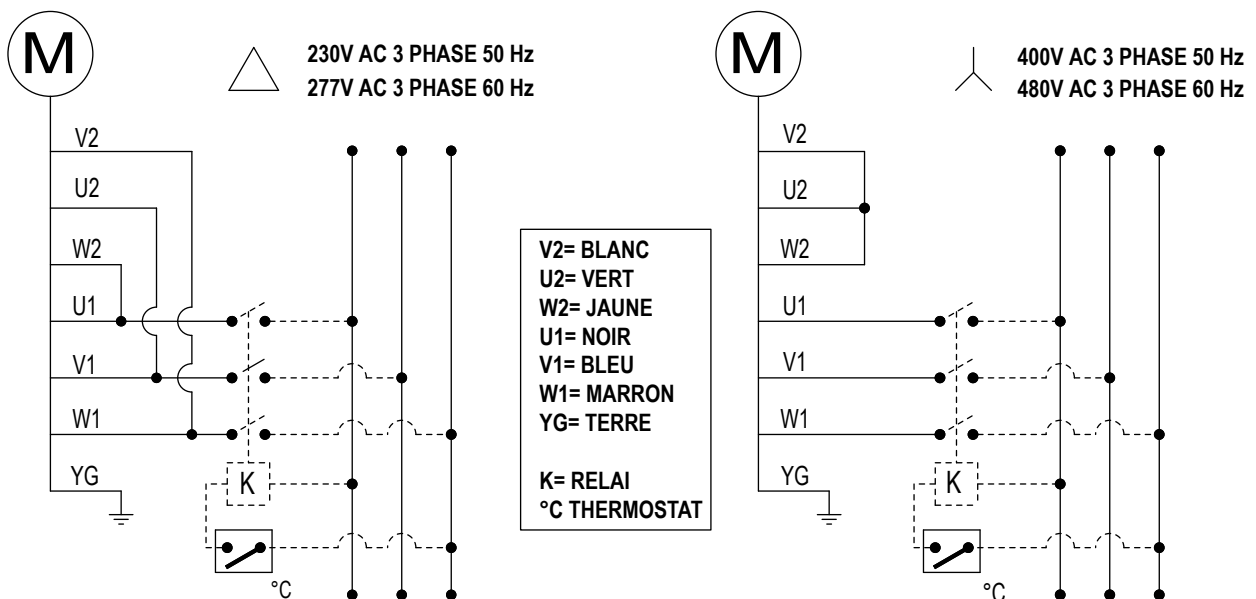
M

230V AC 3 PHASE 50 Hz
277V AC 3 PHASE 60 Hz

V2
U2
W2
U1
V1
W1
YG

K

°C

V2= BLANC
U2= VERT
W2= JAUNE
U1= NOIR
V1= BLEU
W1= MARRON
YG= TERRE

K= RELAI
°C THERMOSTAT

M

400V AC 3 PHASE 50 Hz
480V AC 3 PHASE 60 Hz

V2
U2
W2
U1
V1
W1
YG

K

°C